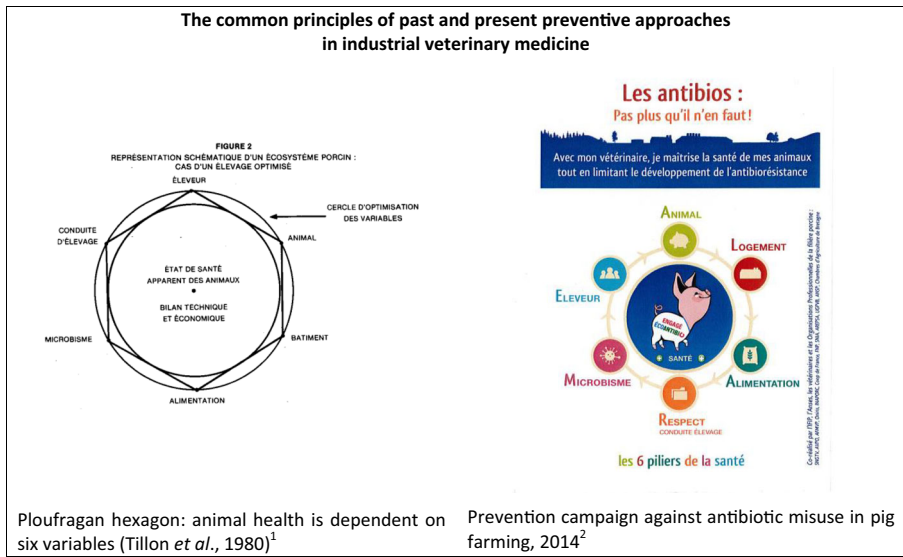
The common principles of past and present preventive approaches in industrial veterinary medicine

FIGURE 2
REPRÉSENTATION SCHÉMATIQUE D'UN ÉCOSYSTÈME PORCIN : CAS D'UN ÉLEVAGE OPTIMISÉ

ÉLEVEUR

CERCLE D'OPTIMISATION DES VARIABLES

CONDUITE D'ÉLEVAGE

ANIMAL

ÉTAT DE SANTÉ APPARENT DES ANIMAUX

BILAN TECHNIQUE ET ÉCONOMIQUE

MICROBISME

BATIMENT

ALIMENTATION

Les antibios :
Pas plus qu'il n'en faut !

Avec mon vétérinaire, je maîtrise la santé de mes animaux tout en limitant le développement de l'antibiorésistance

ANIMAL

LOGEMENT

ELEVEUR

ENGAGÉ ECOANTIBIO

SANTÉ

ALIMENTATION

MICROBISME

RESPECT
CONDUITE ÉLEVAGE

les 6 piliers de la santé

Co-réalisé par l'IFIP, l'Anses, les vétérinaires et les Organisations Professionnelles de la filière porcine : SNGTV, AFPO, AVPAP, Coop de France, FNP, SNIA, ARIP, UGPVB, AVEF, Chambres d'Agriculture de Bretagne

Ploufragan hexagon: animal health is dependent on six variables (Tillon et al., 1980)$^1$

Prevention campaign against antibiotic misuse in pig farming, 2014$^2$